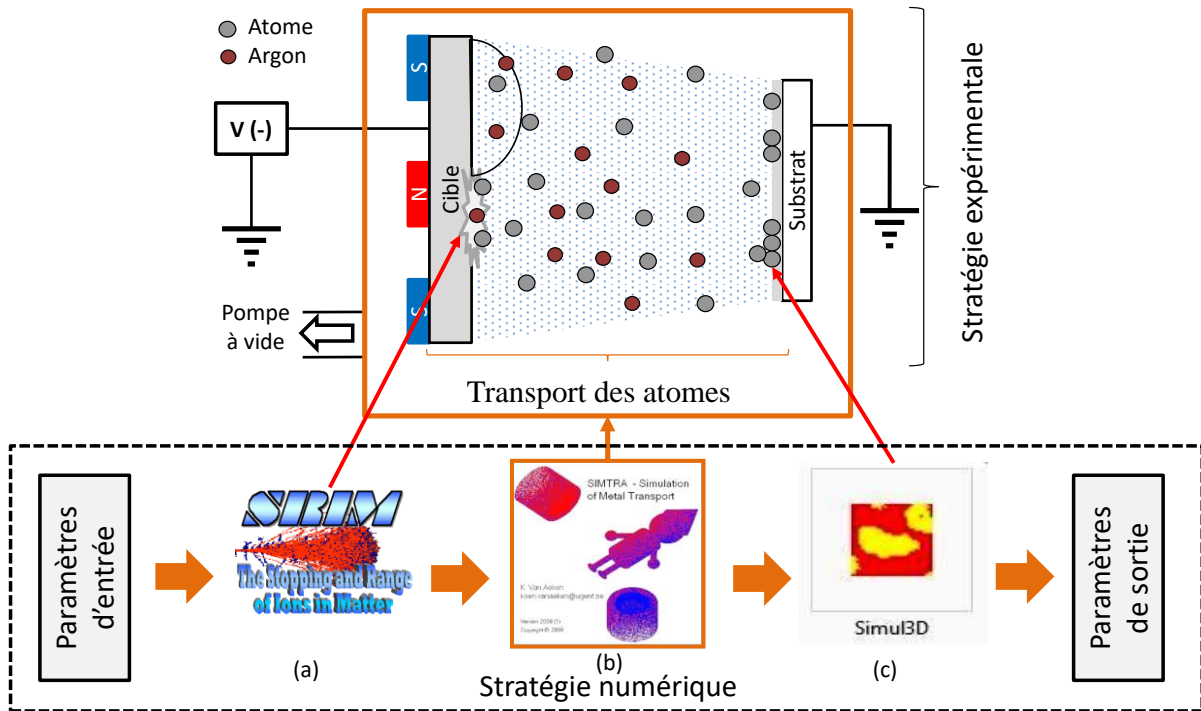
Atome
Argon

V (-)

S
N
S

Cible

Substrat

Stratégie expérimentale

Pompe à vide

Transport des atomes

Paramètres d'entrée

SRIM
The Stopping and Range of Ions in Matter

(a)

SIMTRA - Simulation of Metal Transport
K. Van Aeken
koen.vanaeken@ugent.be
Version 2008 (1)
Copyright © 2008

(b)

Simul3D

(c)

Paramètres de sortie

Stratégie numérique